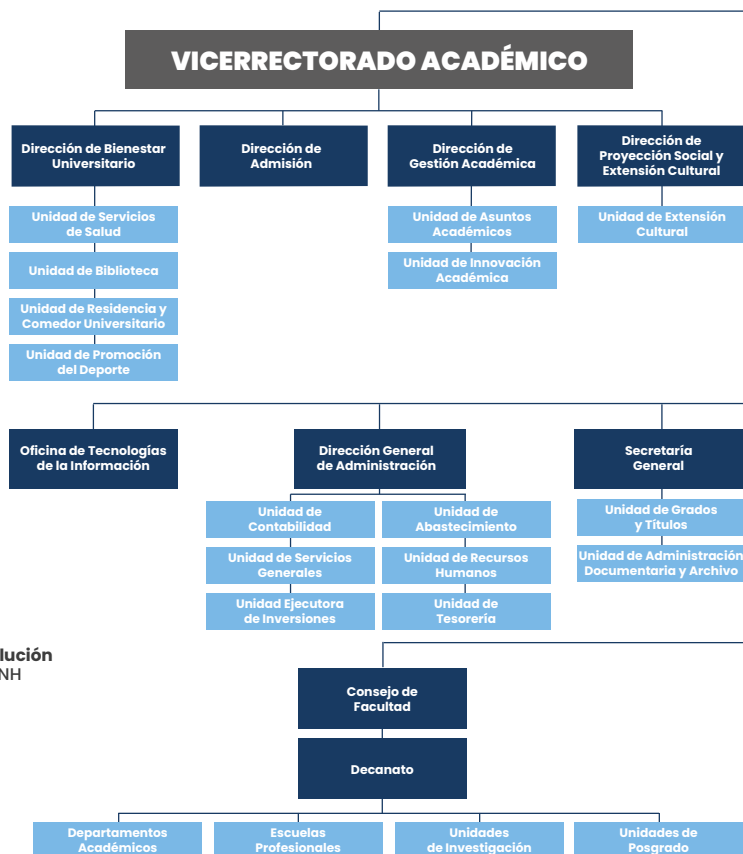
VICERRECTORADO ACADÉMICO

Dirección de Bienestar Universitario

Unidad de Servicios de Salud

Unidad de Biblioteca

Unidad de Residencia y Comedor Universitario

Unidad de Promoción del Deporte

Dirección de Admisión

Dirección de Gestión Académica

Unidad de Asuntos Académicos

Unidad de Innovación Académica

Dirección de Proyección Social y Extensión Cultural

Unidad de Extensión Cultural

Oficina de Tecnologías de la Información

Dirección General de Administración

Unidad de Contabilidad

Unidad de Abastecimiento

Unidad de Servicios Generales

Unidad de Recursos Humanos

Unidad Ejecutora de Inversiones

Unidad de Tesorería

Secretaría General

Unidad de Grados y Títulos

Unidad de Administración Documentaria y Archivo

lución
NH

Consejo de Facultad

Decanato

Departamentos Académicos

Escuelas Profesionales

Unidades de Investigación

Unidades de Posgrado